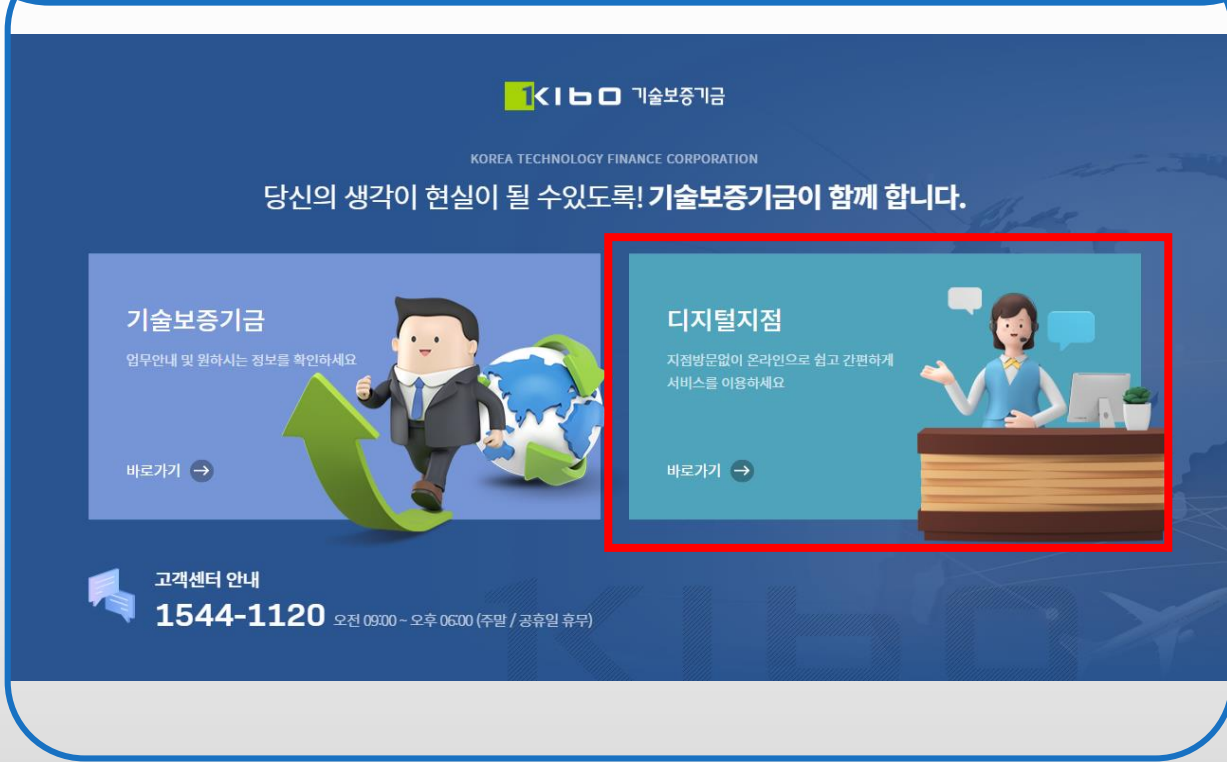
KIBO 기술보증기금

KOREA TECHNOLOGY FINANCE CORPORATION

당신의 생각이 현실이 될 수있도록! 기술보증기금이 함께 합니다.

기술보증기금

업무안내 및 원하시는 정보를 확인하세요

바로가기 →

디지털지점

지점방문없이 온라인으로 쉽고 간편하게 서비스를 이용하세요

바로가기 →

고객센터 안내

1544-1120 오전 09:00 ~ 오후 06:00 (주말 / 공휴일 휴무)

KIBO